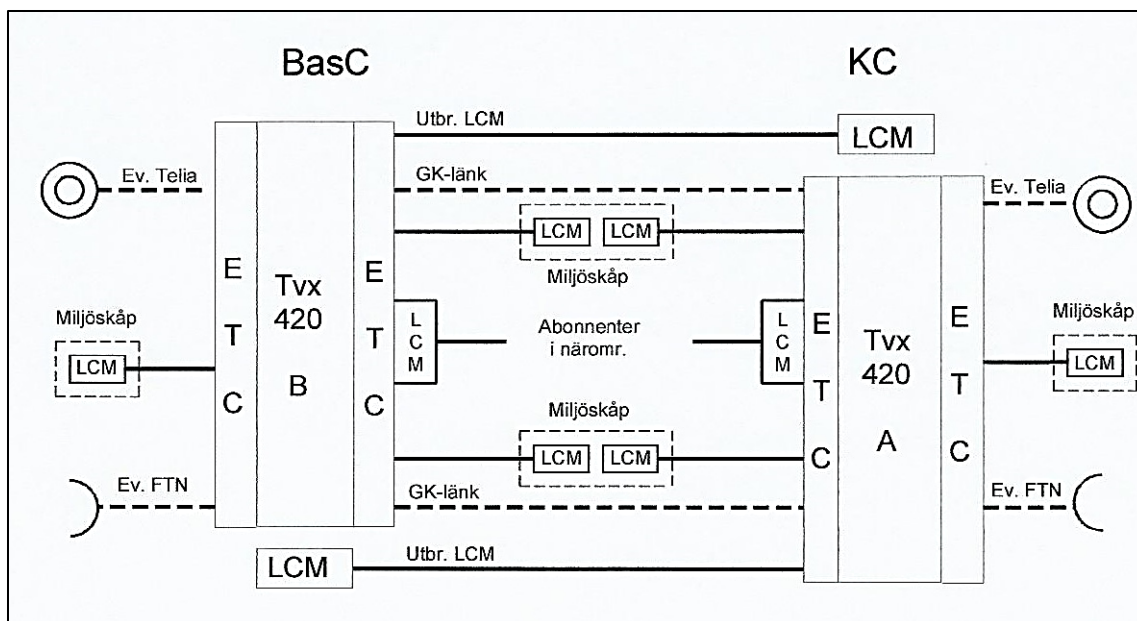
BasC

KC

Utbr. LCM

LCM

Ev. Telia

GK-länk

Ev. Telia

LCM LCM

Miljöskåp

E
T
C

Tvx
420
B

E
T
C

L
C
M

Abonnenter
i näromr.

L
C
M

E
T
C

Tvx
420
A

E
T
C

Miljöskåp

LCM

Miljöskåp

LCM

Miljöskåp

LCM LCM

Ev. FTN

GK-länk

Ev. FTN

LCM

Utbr. LCM